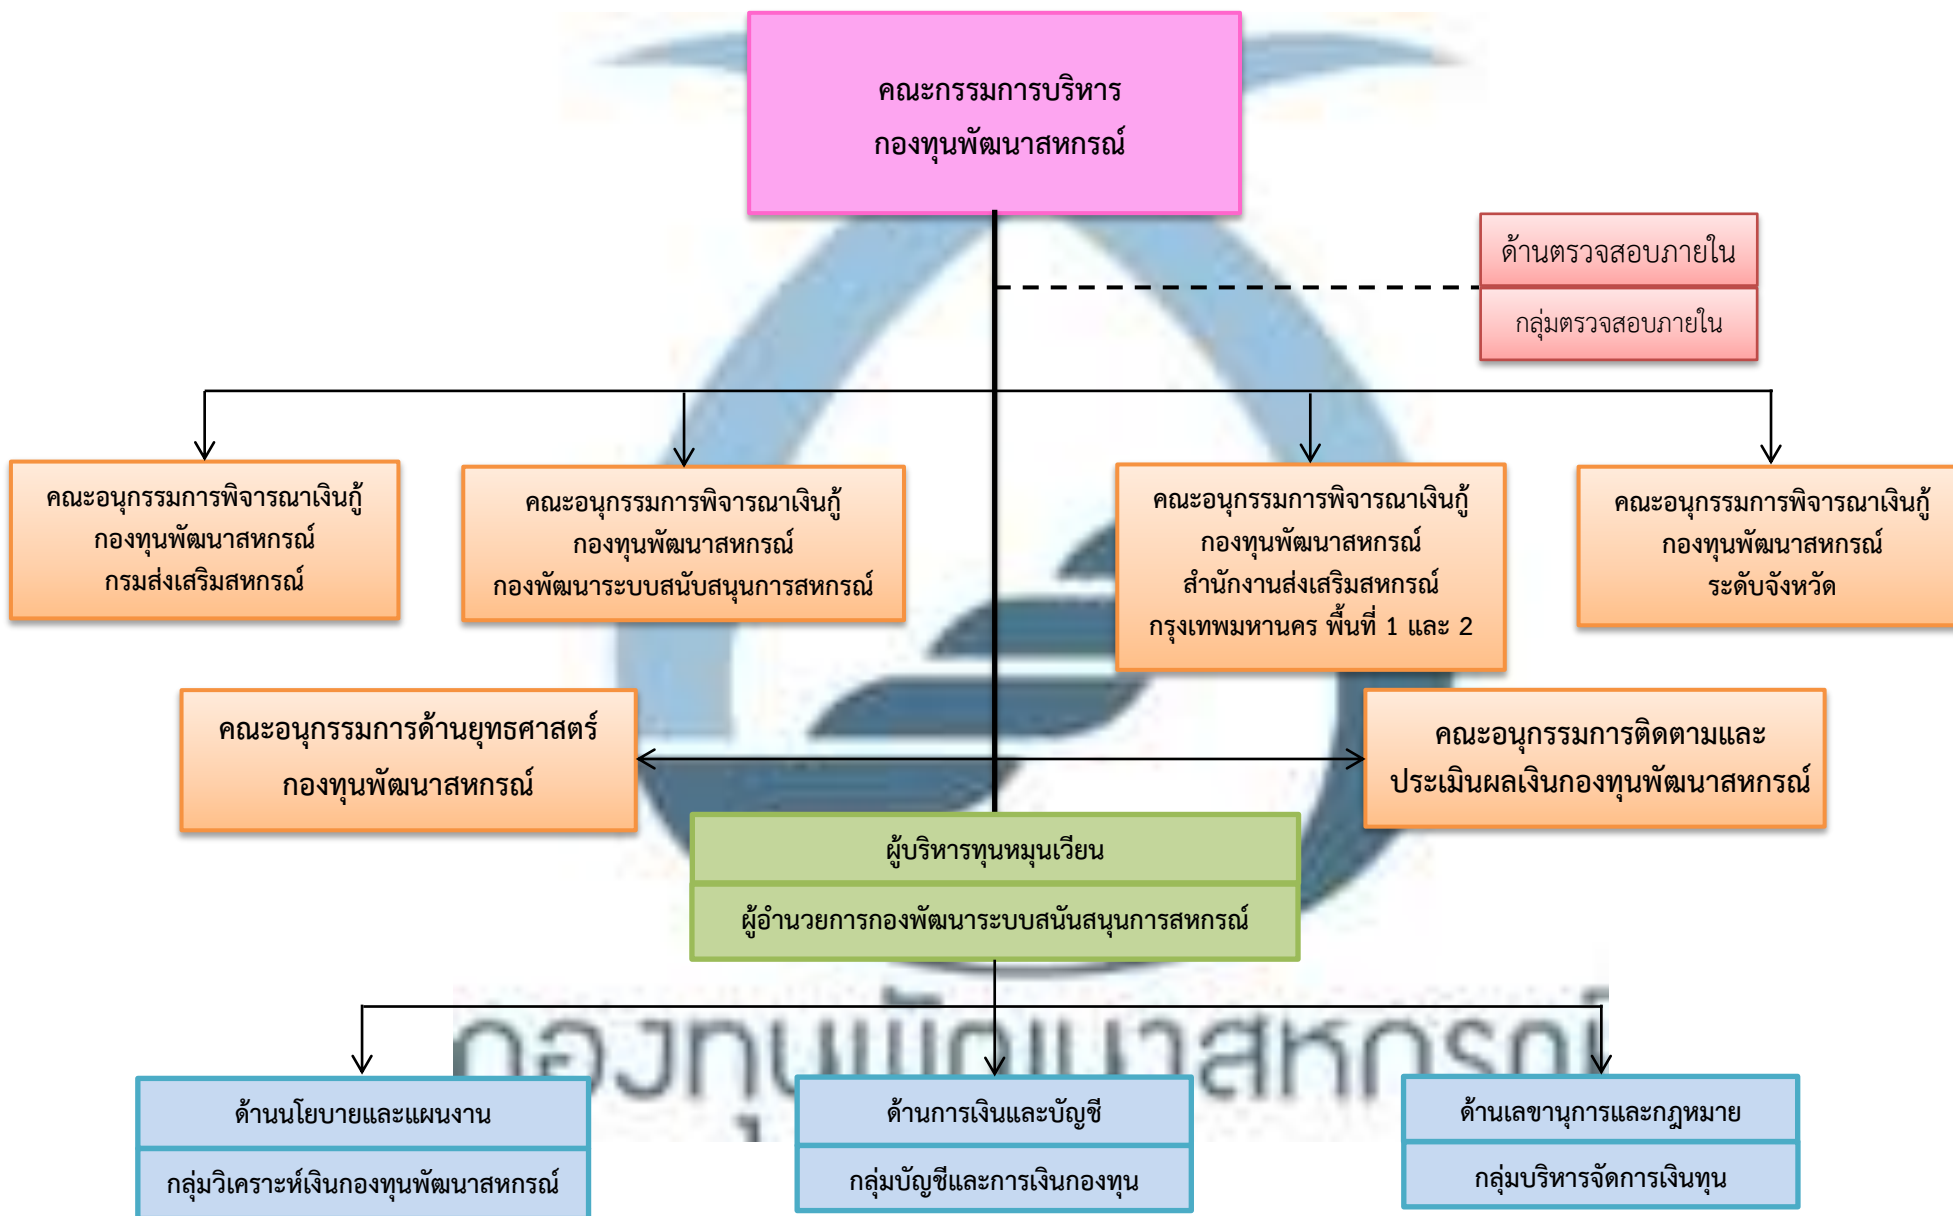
คณะกรรมการบริหาร
กองทุนพัฒนาสหกรณ์

ด้านตรวจสอบภายใน
กลุ่มตรวจสอบภายใน

คณะอนุกรรมการพิจารณาเงินกู้
กองทุนพัฒนาสหกรณ์
กรมส่งเสริมสหกรณ์

คณะอนุกรรมการพิจารณาเงินกู้
กองทุนพัฒนาสหกรณ์
กองพัฒนาระบบสนับสนุนการสหกรณ์

คณะอนุกรรมการพิจารณาเงินกู้
กองทุนพัฒนาสหกรณ์
สำนักงานส่งเสริมสหกรณ์
กรุงเทพมหานคร พื้นที่ 1 และ 2

คณะอนุกรรมการพิจารณาเงินกู้
กองทุนพัฒนาสหกรณ์
ระดับจังหวัด

คณะอนุกรรมการด้านยุทธศาสตร์
กองทุนพัฒนาสหกรณ์

คณะอนุกรรมการติดตามและ
ประเมินผลเงินกองทุนพัฒนาสหกรณ์

ผู้บริหารทุนหมุนเวียน
ผู้อำนวยการกองพัฒนาระบบสนับสนุนการสหกรณ์

กองทุนพัฒนาสหกรณ์

ด้านนโยบายและแผนงาน
กลุ่มวิเคราะห์เงินกองทุนพัฒนาสหกรณ์

ด้านการเงินและบัญชี
กลุ่มบัญชีและการเงินกองทุน

ด้านเลขานุการและกฎหมาย
กลุ่มบริหารจัดการเงินทุน